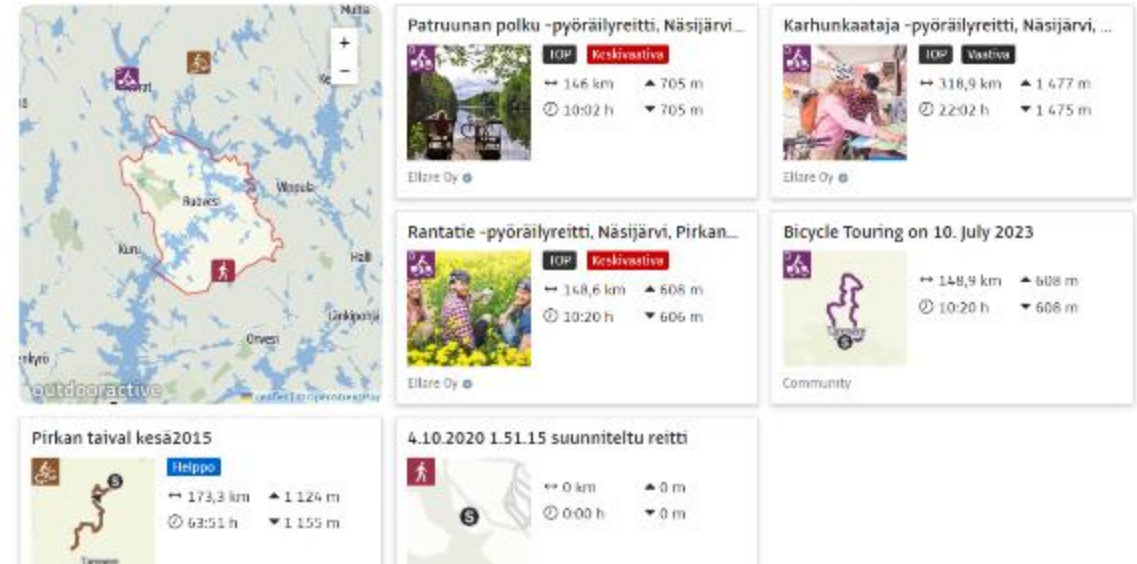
Multia
+
−
Virrat
Ruovesi
Mänttä
Kuru
Halli
Orivesi
Länkipohja
Ikaalinen
outdooractive
Leaflet | © OpenStreetMap

Patruunan polku -pyöräilyreitti, Näsijärvi...
IOP Keskivaativa
↔ 146 km ▲ 705 m
10:02 h ▼ 705 m
Ellare Oy

Karhunkaataja -pyöräilyreitti, Näsijärvi, ...
IOP Vaativa
↔ 318,9 km ▲ 1 477 m
22:02 h ▼ 1 475 m
Ellare Oy

Rantatie -pyöräilyreitti, Näsijärvi, Pirkan...
IOP Keskivaativa
↔ 148,6 km ▲ 608 m
10:20 h ▼ 606 m
Ellare Oy

Bicycle Touring on 10. July 2023
↔ 148,9 km ▲ 608 m
10:20 h ▼ 608 m
Tampere
Community

Pirkan taival kesä2015
Helppo
↔ 173,3 km ▲ 1 124 m
63:51 h ▼ 1 155 m
Tampere

4.10.2020 1.51.15 suunniteltu reitti
↔ 0 km ▲ 0 m
0:00 h ▼ 0 m